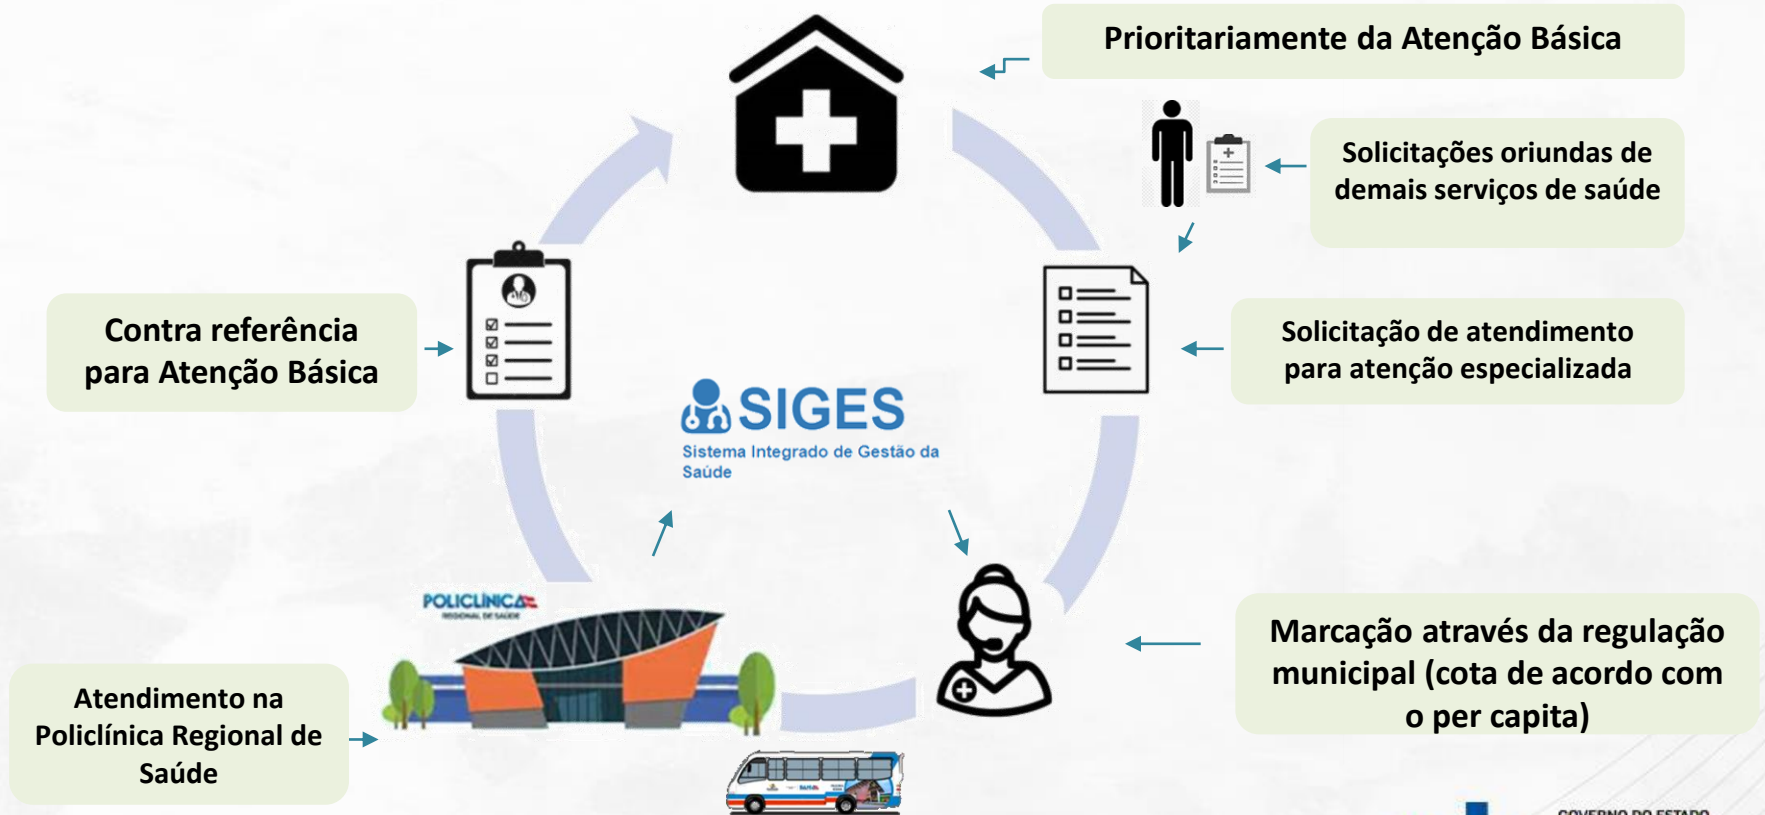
Prioritariamente da Atenção Básica

Solicitações oriundas de demais serviços de saúde

Contra referência para Atenção Básica

Solicitação de atendimento para atenção especializada

SIGES
Sistema Integrado de Gestão da Saúde

POLICLÍNICA
REGIONAL DE SAÚDE

Marcação através da regulação municipal (cota de acordo com o per capita)

Atendimento na Policlínica Regional de Saúde

GOVERNO DO ESTADO